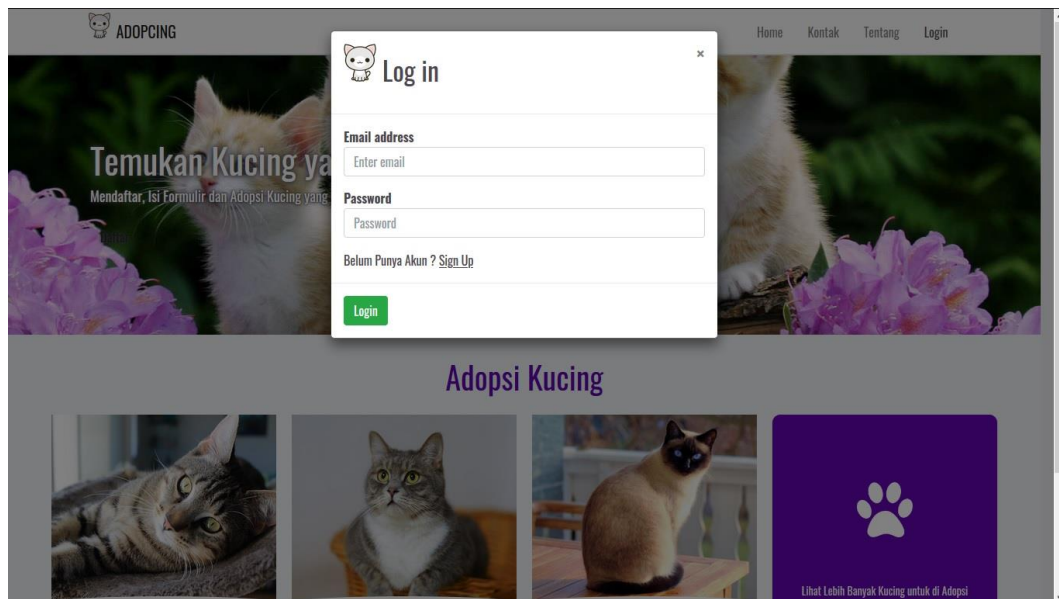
ADOPCING

Home Kontak Tentang Login

Temukan Kucing ya

Mendaftar, Isi Formulir dan Adopsi Kucing yang

Log in

×

Email address

Enter email

Password

Password

Belum Punya Akun ? Sign Up

Login

Adopsi Kucing

Lihat Lebih Banyak Kucing untuk di Adopsi